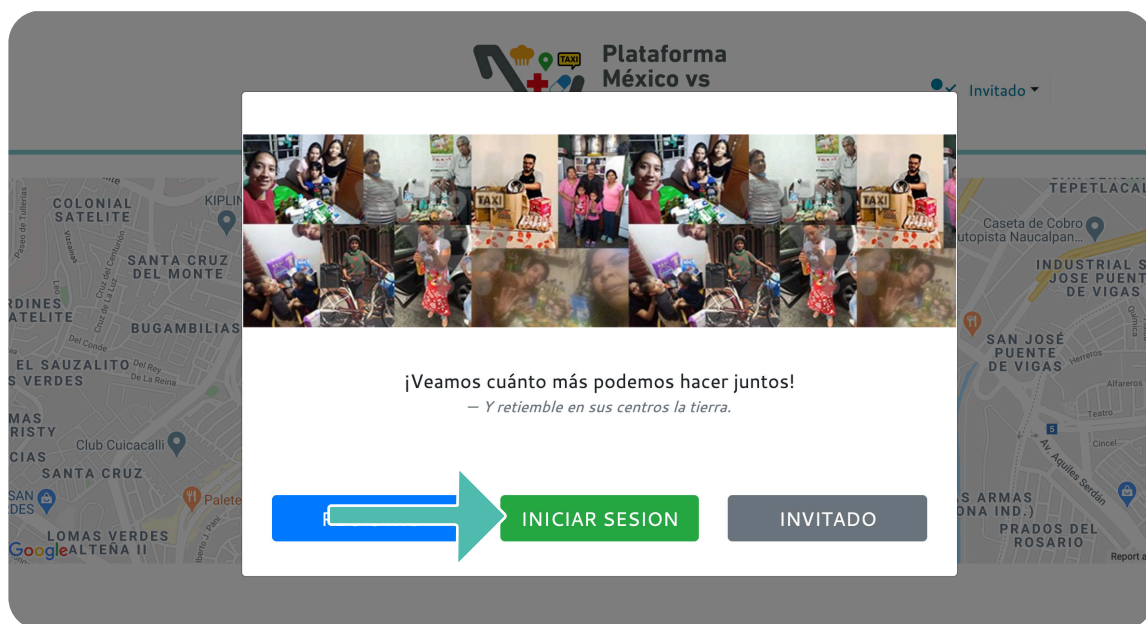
Plataforma México vs

Invitado

TAXI

COLONIAL SATELITE
KIPLIN
SANTA CRUZ DEL MONTE
Paseo de Tullerias
Vizcainas
Cruz del Centurión
Cruz de La Luz
RDINES ATELITE
BUGAMBILIAS
Del Conde
EL SAUZALITO
Del Rey
De La Reina
S VERDES
MAS RISTY
Club Cuicacalli
CIAS
SANTA CRUZ
SAN EDES
Palete
LOMAS VERDES
ALTEÑA II
Google
TEPETLACAL
Caseta de Cobro Autopista Naucalpan...
INDUSTRIAL S JOSE PUENT DE VIGAS
SAN JOSÉ PUENTE DE VIGAS
Herreros
Alfareros
Teatro
Cincel
Av. Aquiles Serdán
S ARMAS ONA IND.)
PRADOS DEL ROSARIO
Report a

¡Veamos cuánto más podemos hacer juntos!
— Y retiemble en sus centros la tierra.

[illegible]
INICIAR SESION
INVITADO